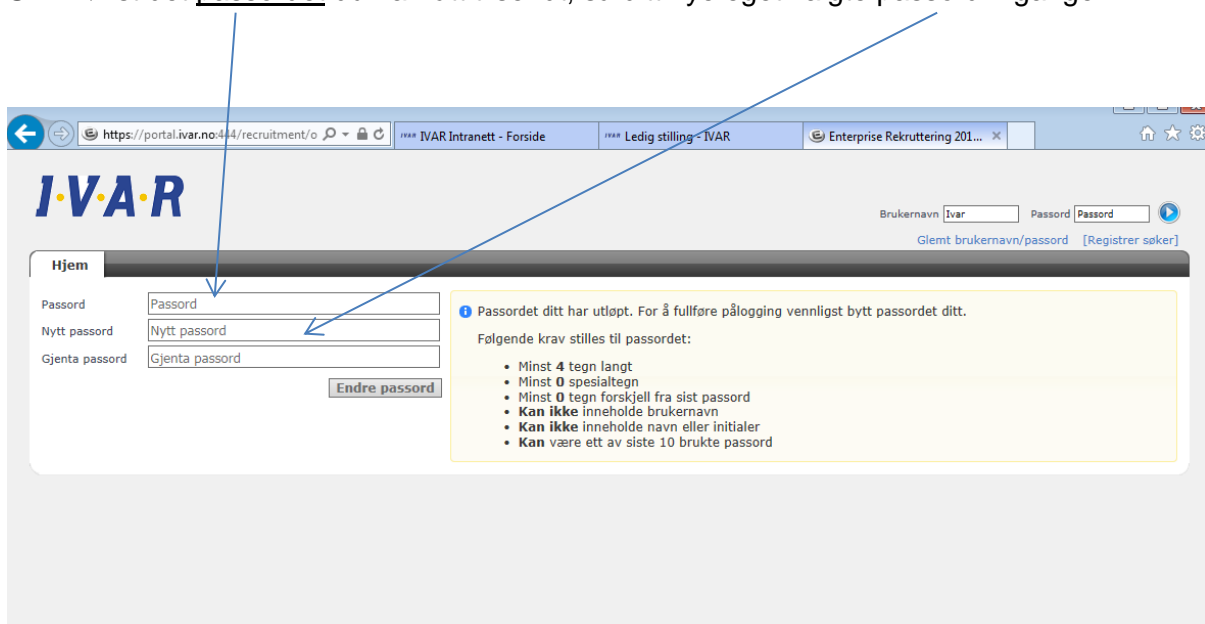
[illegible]

https://portal.ivar.no:444/recruitment/o
IVAR Intranett - Forside
Ledig stilling - IVAR
Enterprise Rekruttering 201...

I·V·A·R

Brukernavn Ivar
Passord Passord
Glemt brukernavn/passord [Registrer søker]

Hjem

Passord Passord
Nytt passord Nytt passord
Gjenta passord Gjenta passord
Endre passord

Passordet ditt har utløpt. For å fullføre pålogging vennligst bytt passordet ditt.

Følgende krav stilles til passordet:

- Minst **4** tegn langt
- Minst **0** spesialtegn
- Minst **0** tegn forskjell fra sist passord
- **Kan ikke** inneholde brukernavn
- **Kan ikke** inneholde navn eller initialer
- **Kan** være ett av siste 10 brukte passord